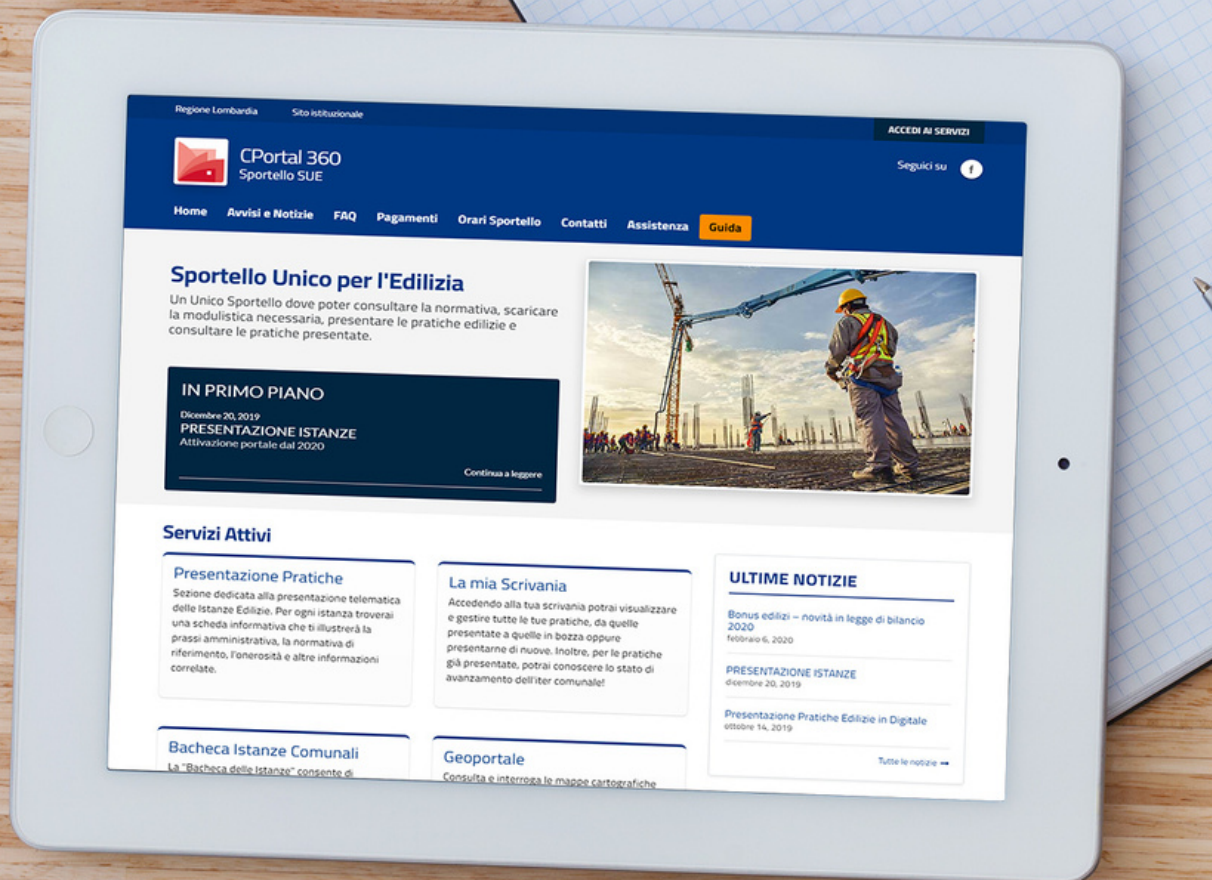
Regione Lombardia    Sito istituzionale

ACCEDI AI SERVIZI

CPortal 360
Sportello SUE

Seguici su

Home    Avvisi e Notizie    FAQ    Pagamenti    Orari Sportello    Contatti    Assistenza    Guida

Sportello Unico per l'Edilizia

Un Unico Sportello dove poter consultare la normativa, scaricare la modulistica necessaria, presentare le pratiche edilizie e consultare le pratiche presentate.

IN PRIMO PIANO

Dicembre 20, 2019
PRESENTAZIONE ISTANZE
Attivazione portale dal 2020

Continua a leggere

Servizi Attivi

Presentazione Pratiche

Sezione dedicata alla presentazione telematica delle Istanze Edilizie. Per ogni istanza troverai una scheda informativa che ti illustrerà la prassi amministrativa, la normativa di riferimento, l'onerosità e altre informazioni correlate.

La mia Scrivania

Accedendo alla tua scrivania potrai visualizzare e gestire tutte le tue pratiche, da quelle presentate a quelle in bozza oppure presentarne di nuove. Inoltre, per le pratiche già presentate, potrai conoscere lo stato di avanzamento dell'iter comunale!

ULTIME NOTIZIE

Bonus edilizi – novità in legge di bilancio 2020
febbraio 6, 2020

PRESENTAZIONE ISTANZE
dicembre 20, 2019

Presentazione Pratiche Edilizie in Digitale
ottobre 14, 2019

Tutte le notizie

Bacheca Istanze Comunali

La "Bacheca delle Istanze" consente di

Geoportale

Consulta e interroga le mappe cartografiche